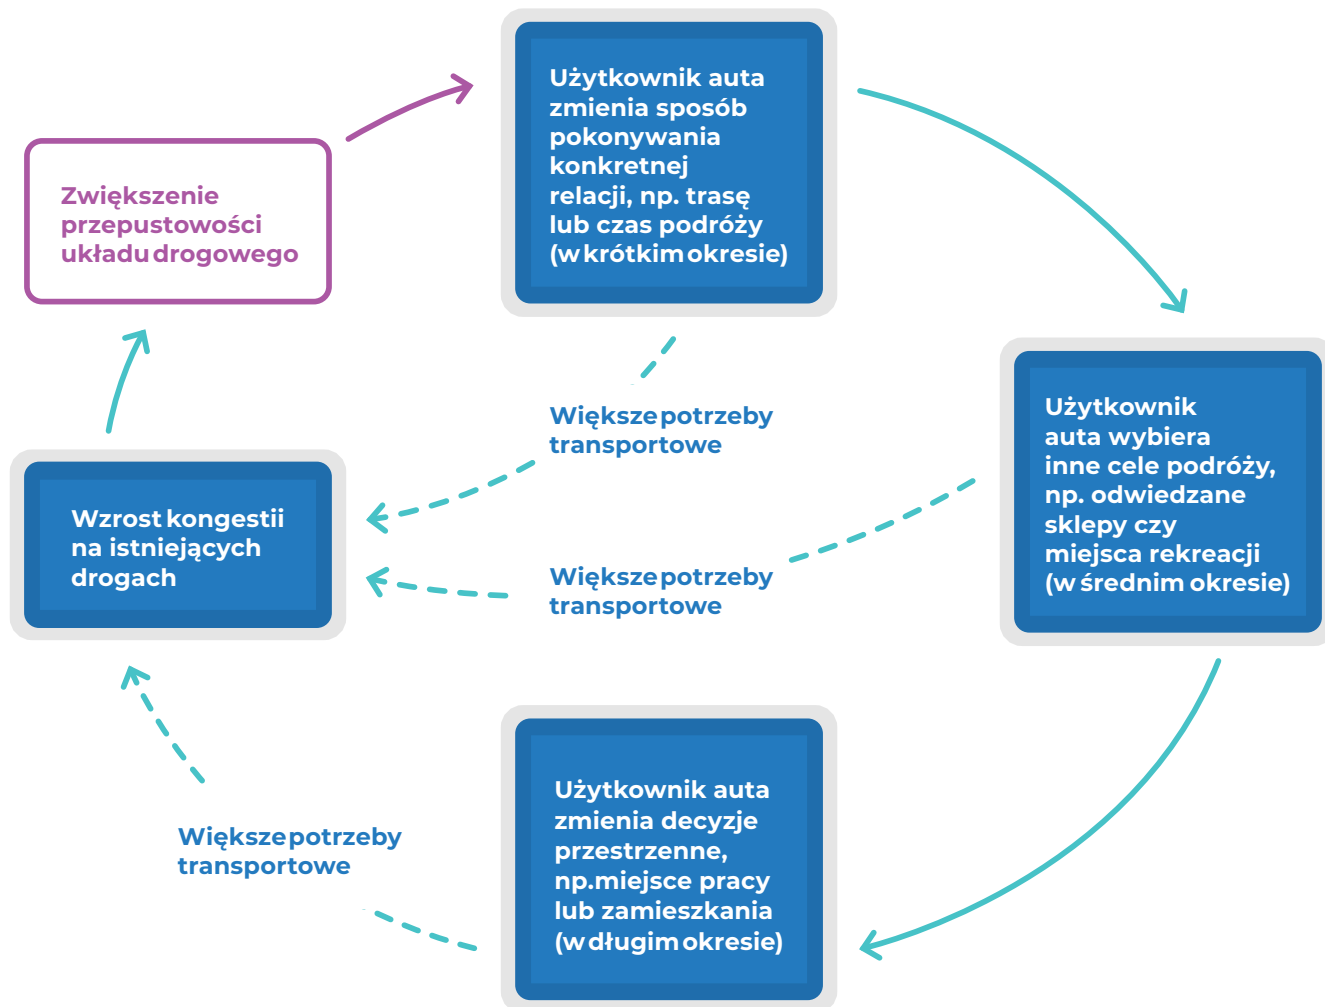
Zwiększenie przepustowości układu drogowego

Użytkownik auta zmienia sposób pokonywania konkretnej relacji, np. trasę lub czas podróży (w krótkim okresie)

Większe potrzeby transportowe

Użytkownik auta wybiera inne cele podróży, np. odwiedzane sklepy czy miejsca rekreacji (w średnim okresie)

Wzrost kongestii na istniejących drogach

Większe potrzeby transportowe

Większe potrzeby transportowe

Użytkownik auta zmienia decyzje przestrzenne, np.miejsce pracy lub zamieszkania (w długim okresie)